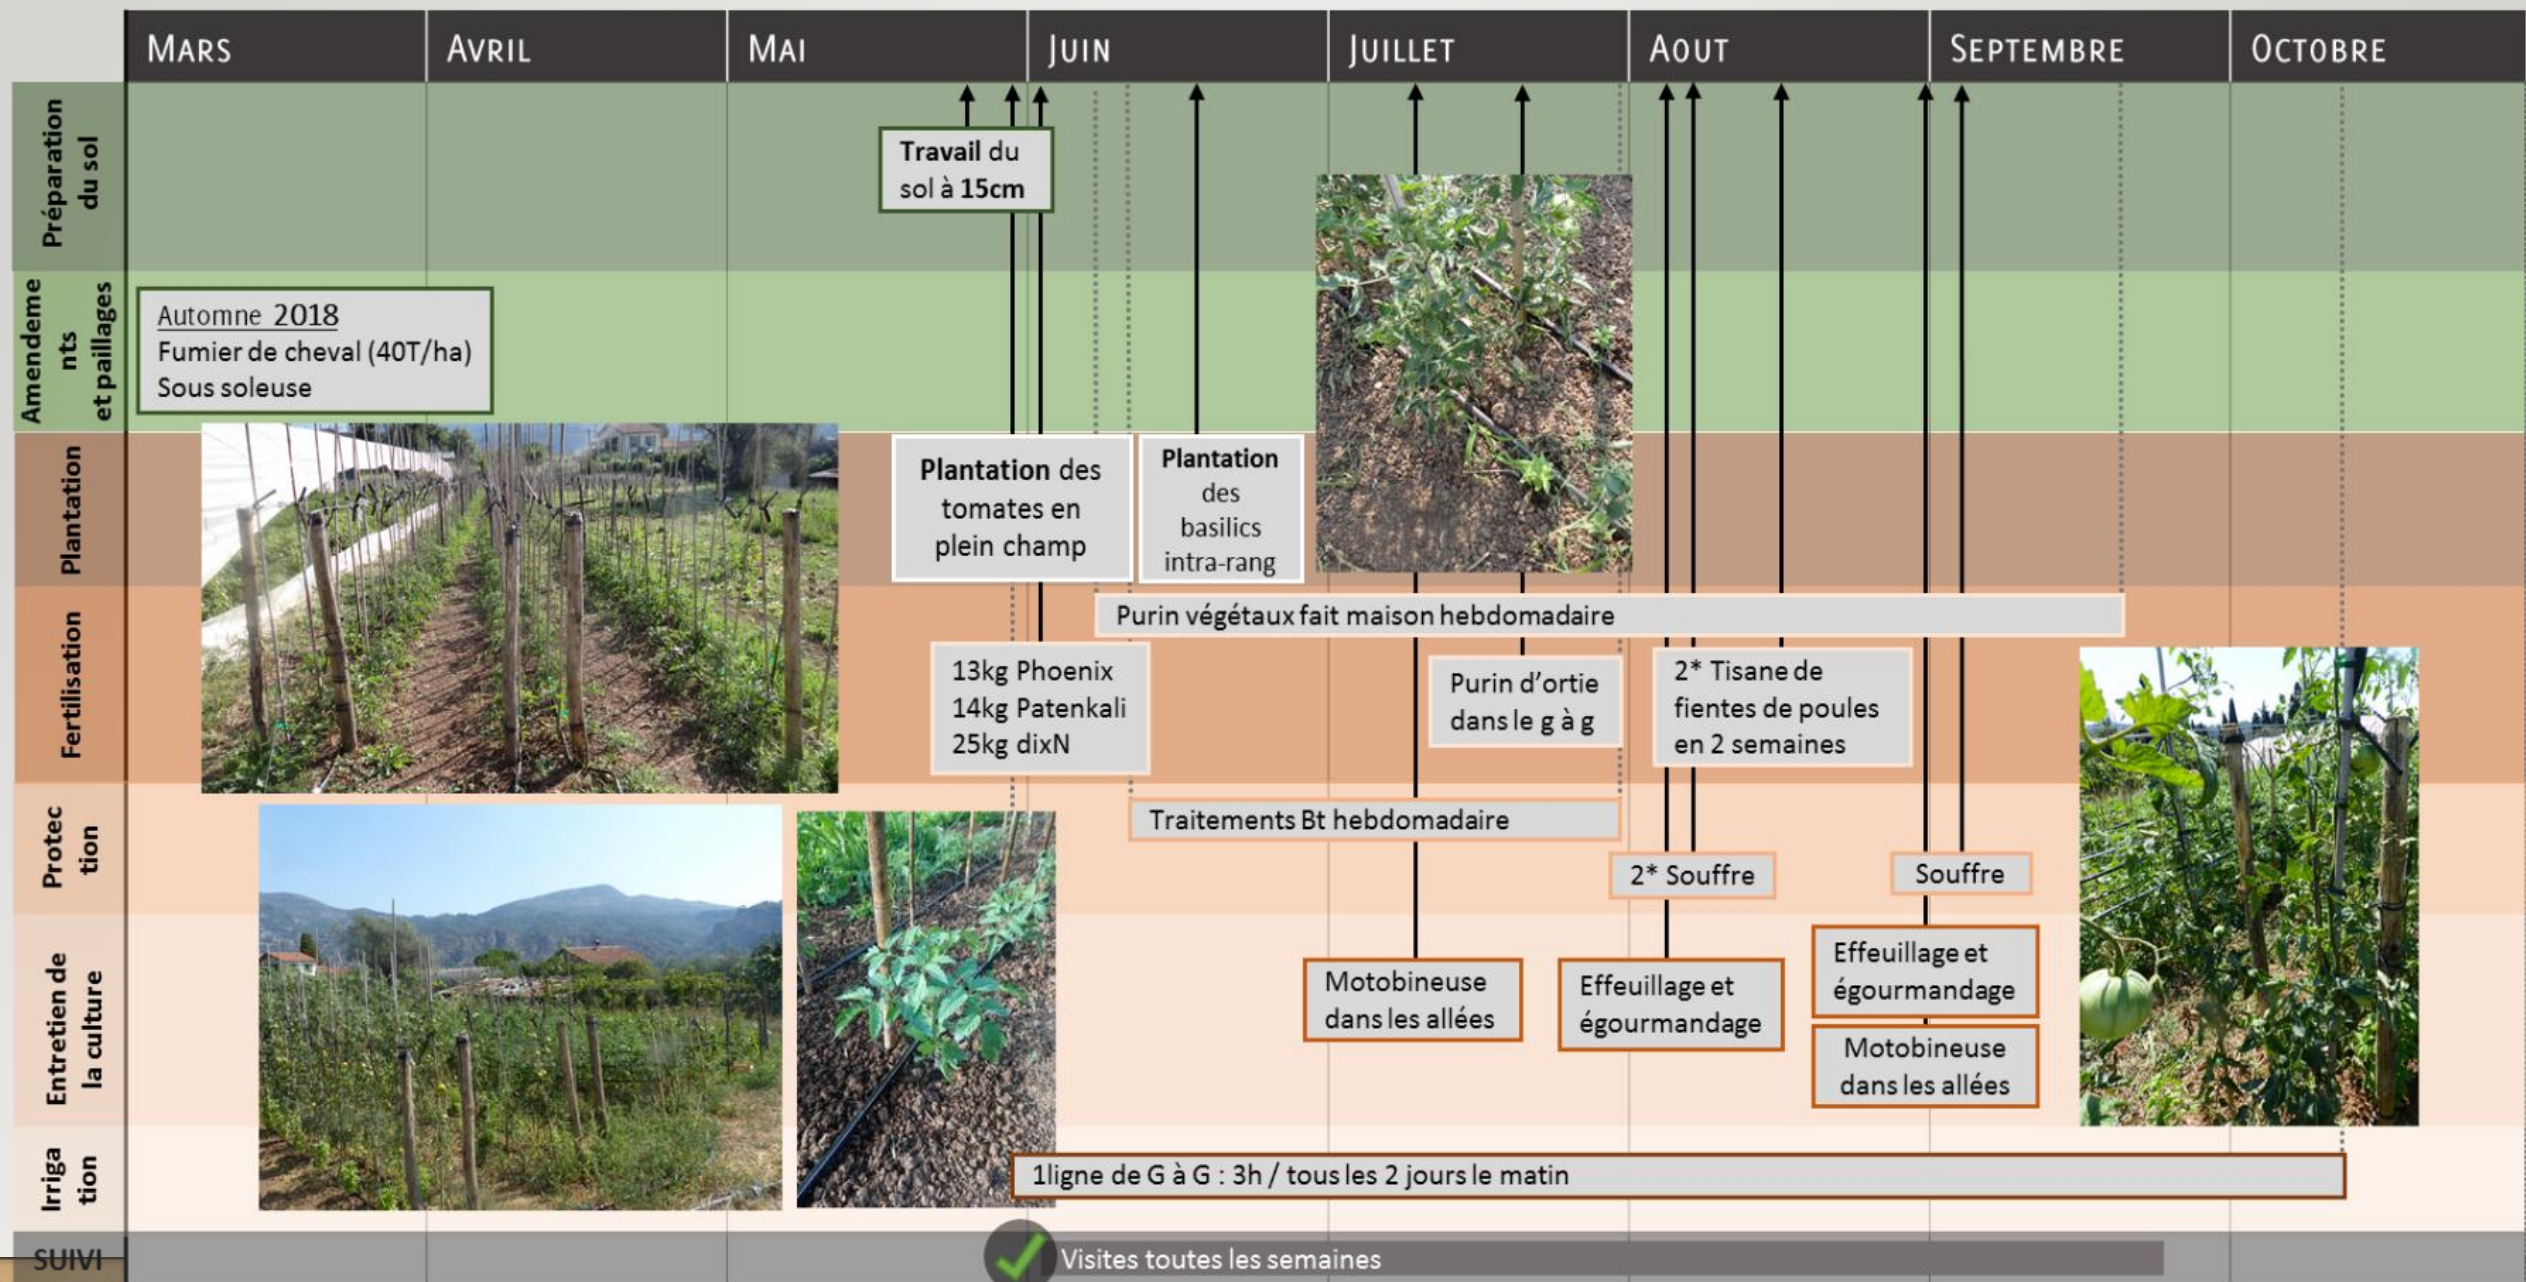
| | Mars | Avril | Mai | Juin | Juillet | Aout | Septembre | Octobre |
|---|---|---|---|---|---|---|---|---|

Préparation du sol

Travail du sol à 15cm

Amendements et paillages

Automne 2018
Fumier de cheval (40T/ha)
Sous soleuse

Plantation

Plantation des tomates en plein champ

Plantation des basilics intra-rang

Fertilisation

Purin végétaux fait maison hebdomadaire

13kg Phoenix
14kg Patenkali
25kg dixN

Purin d'ortie dans le g à g

2* Tisane de fientes de poules en 2 semaines

Protection

Traitements Bt hebdomadaire

2* Souffre

Souffre

Entretien de la culture

Motobineuse dans les allées

Effeuillage et égourmandage

Effeuillage et égourmandage

Motobineuse dans les allées

Irrigation

1ligne de G à G : 3h / tous les 2 jours le matin

SUIVI

Visites toutes les semaines